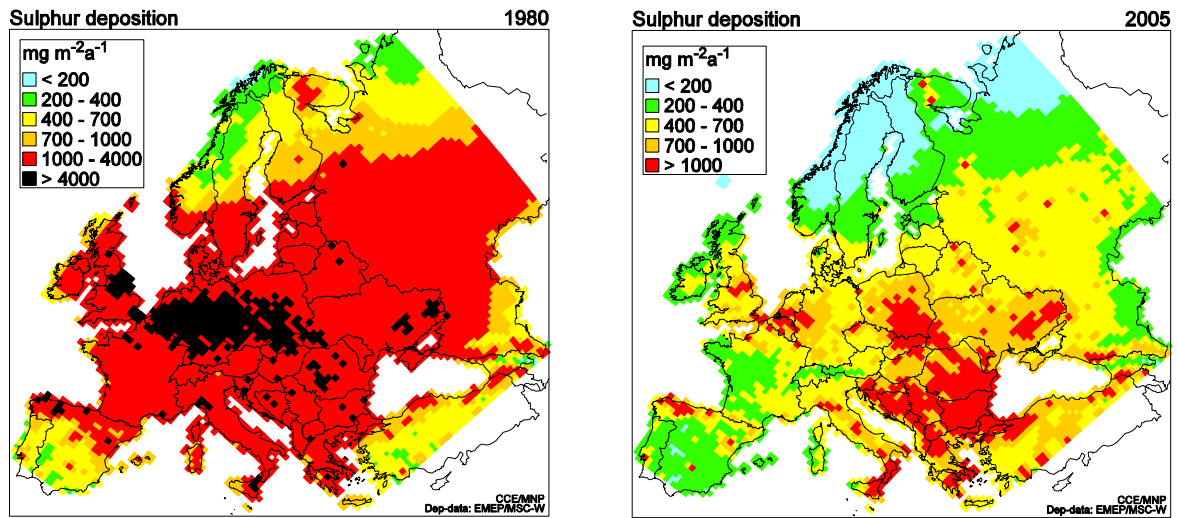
Sulphur deposition 1980

mg $m^{-2}a^{-1}$
< 200
200 - 400
400 - 700
700 - 1000
1000 - 4000
> 4000

CCE/MNP
Dep-data: EMEP/MSC-W

Sulphur deposition 2005

mg $m^{-2}a^{-1}$
< 200
200 - 400
400 - 700
700 - 1000
> 1000

CCE/MNP
Dep-data: EMEP/MSC-W